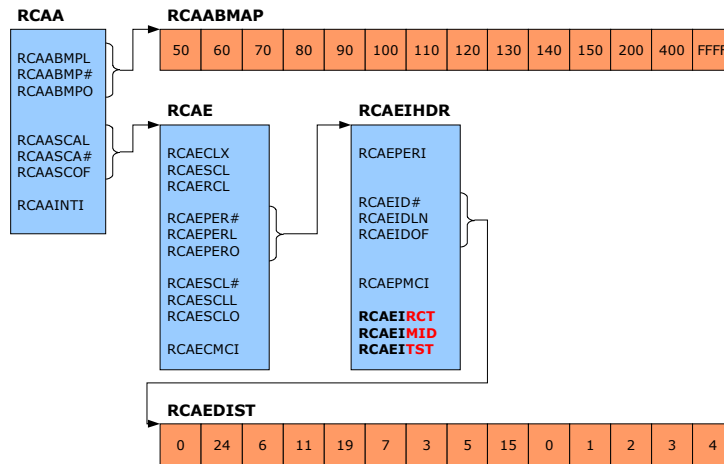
RCAA

RCAABMPL
RCAABMP#
RCAABMPO

RCAASCAL
RCAASCA#
RCAASCOF

RCAAINTI

RCAABMAP

| 50 | 60 | 70 | 80 | 90 | 100 | 110 | 120 | 130 | 140 | 150 | 200 | 400 | FFFF |
|---|---|---|---|---|---|---|---|---|---|---|---|---|---|

RCAE

RCAECLX
RCAESCL
RCAERCL

RCAEPER#
RCAEPERL
RCAEPERO

RCAESCL#
RCAESCLL
RCAESCLO

RCAECMCI

RCAEIHDR

RCAEPERI

RCAEID#
RCAEIDLN
RCAEIDOF

RCAEPMCI

RCAEIRCT
RCAEIMID
RCAEITST

RCAEDIST

| 0 | 24 | 6 | 11 | 19 | 7 | 3 | 5 | 15 | 0 | 1 | 2 | 3 | 4 |
|---|---|---|---|---|---|---|---|---|---|---|---|---|---|